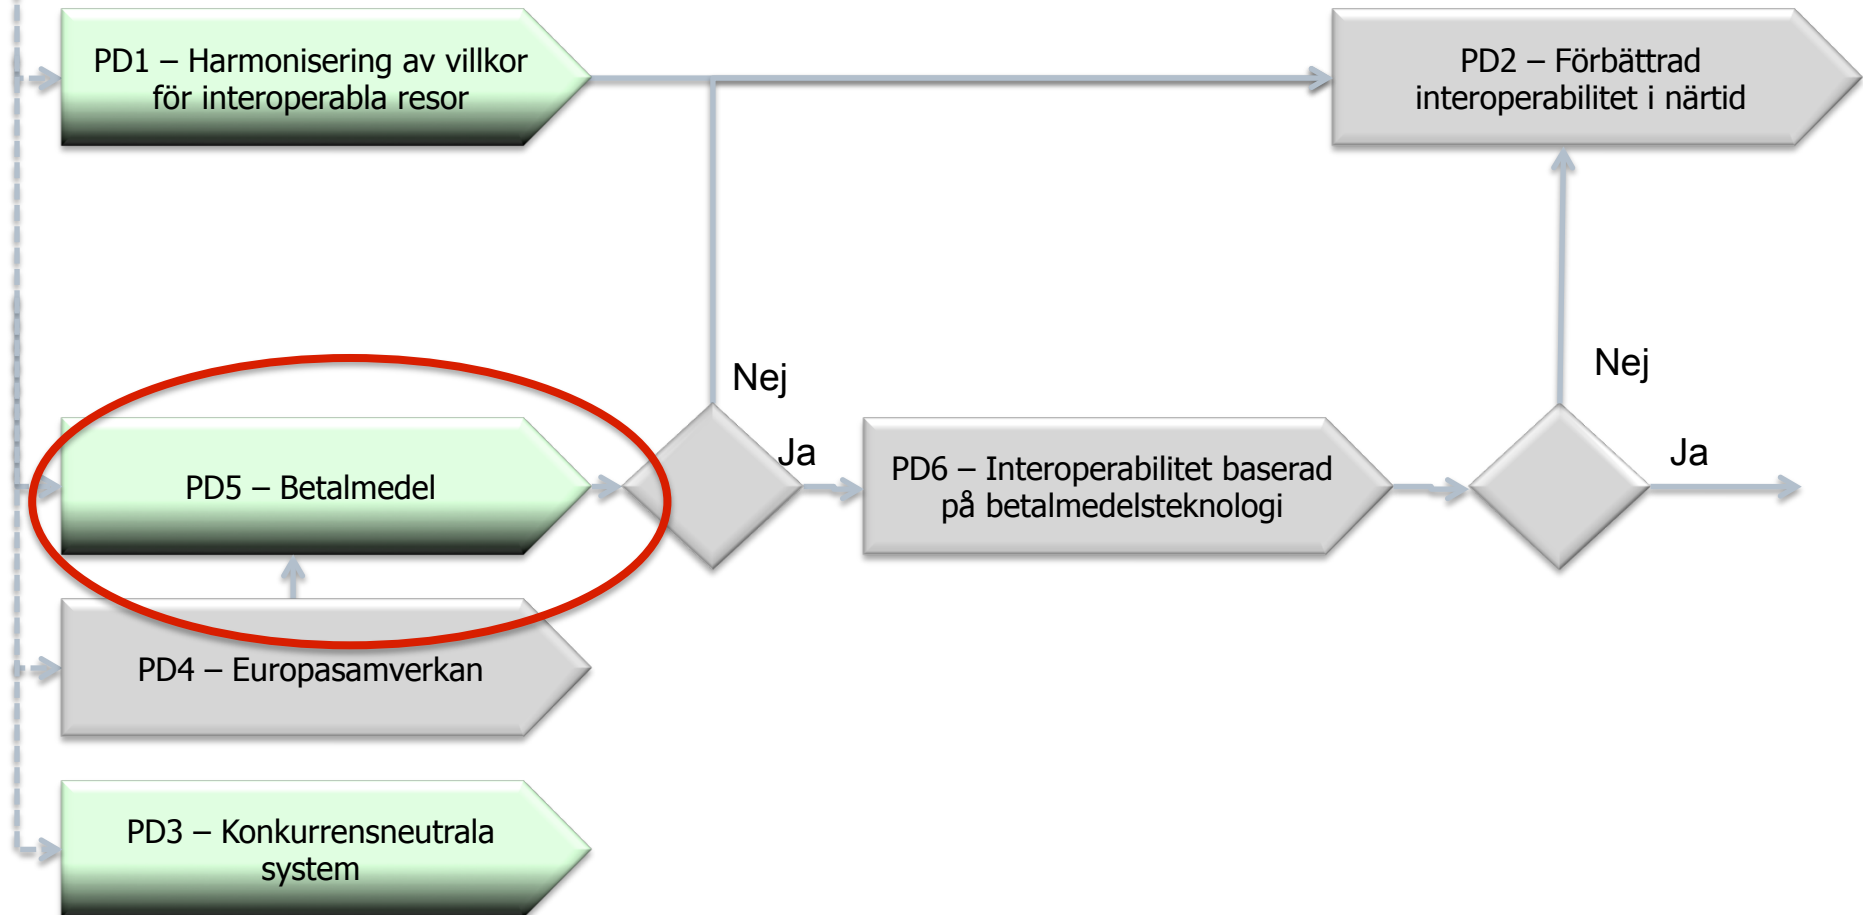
PD1 – Harmonisering av villkor för interoperabla resor

PD2 – Förbättrad interoperabilitet i närtid

Nej

Nej

Ja

Ja

PD5 – Betalmedel

PD6 – Interoperabilitet baserad på betalmedelsteknologi

PD4 – Europasamverkan

PD3 – Konkurrensneutrala system